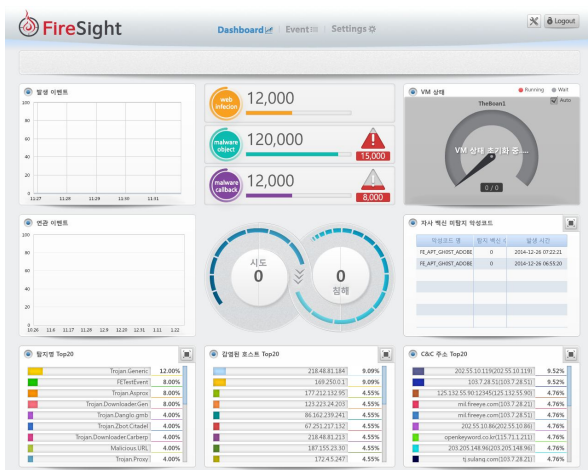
FireSight

Dashboard | Event | Settings

Logout

발생 이벤트

100
80
60
40
20
0

11:27 11:28 11:29 11:30 11:31

web infecion 12,000

malware object 120,000

15,000

malware callback 12,000

8,000

VM 상태

Running Wait

TheBoan1

Auto

VM 상태 초기화 중...

0 / 0

연관 이벤트

10:26 11:4 11:27 11:29 12:9 12:29 12:31 1:11 1:22

시도
0

0
침해

자사 백신 미탐지 악성코드

| 악성코드 명 | 탐지 백신 수 | 발생 시간 |
|---|---|---|
| FE_APT_GHIST_ADOBE | 0 | 2014-12-26 07:22:21 |
| FE_APT_GHIST_ADOBE | 0 | 2014-12-26 06:55:20 |

탐지명 Top20

| Trojan.Generic | 12.00% |
|---|---|
| FETestEvent | 8.00% |
| Trojan.Asprox | 8.00% |
| Trojan.Downloader.Gen | 8.00% |
| Trojan.Danglo.gmb | 4.00% |
| Trojan.Zbot.Citadel | 4.00% |
| Trojan.Downloader.Carberp | 4.00% |
| Malicious.URL | 4.00% |
| Trojan.Proxy | 4.00% |

감염된 호스트 Top20

| 218.48.81.184 | 9.09% |
|---|---|
| 169.250.0.1 | 9.09% |
| 177.212.132.95 | 4.55% |
| 123.223.24.203 | 4.55% |
| 86.162.239.241 | 4.55% |
| 67.251.217.132 | 4.55% |
| 218.48.81.213 | 4.55% |
| 187.155.25.30 | 4.55% |
| 172.4.5.247 | 4.55% |

C&C 주소 Top20

| 202.55.10.119(202.55.10.119) | 9.52% |
|---|---|
| 103.7.28.51(103.7.28.51) | 9.52% |
| 125.132.55.90.12345(125.132.55.90) | 4.76% |
| mil.fireeye.com(103.7.28.21) | 4.76% |
| mil.fireeye.com(103.7.28.21) | 4.76% |
| mil.fireeye.com(103.7.28.51) | 4.76% |
| 202.55.10.86(202.55.10.86) | 4.76% |
| openkeyword.co.kr(115.71.1.211) | 4.76% |
| 203.205.148.96(203.205.148.96) | 4.76% |
| tj.sulang.com(103.7.28.21) | 4.76% |